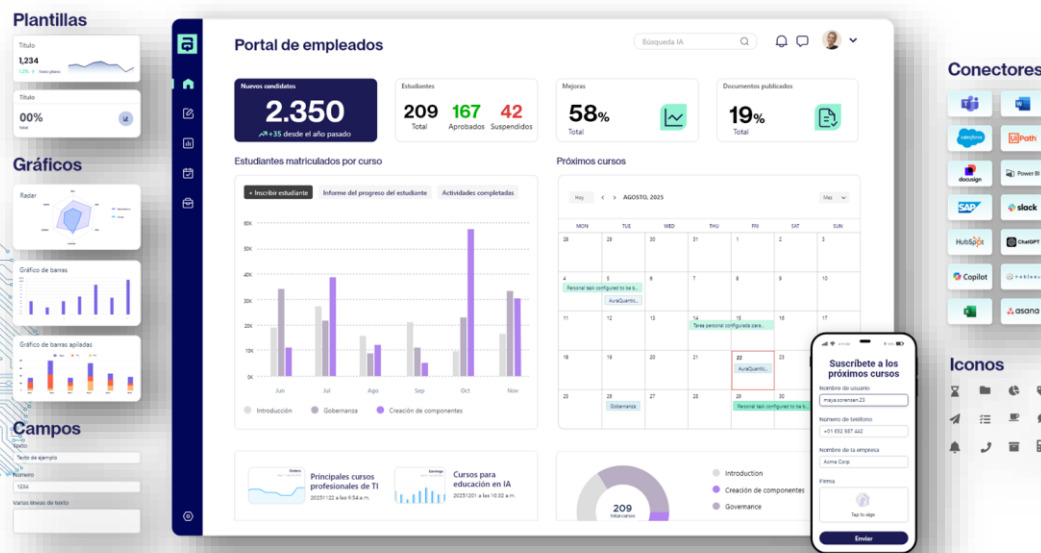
Plantillas

Título
1,234
Título
00%

Gráficos

Radar
Gráfico de barras
Gráfico de barras apiladas

Campos

Texto
Texto de ejemplo
Número
1234
Varias líneas de texto

Portal de empleados

Búsqueda IA

Nuevos candidatos
2.350
+35 desde el año pasado

Estudiantes
209 Total
167 Aprobados
42 Suspendidos

Mejoras
58%
Total

Documentos publicados
19%
Total

Estudiantes matriculados por curso

+ Inscribir estudiante
Informe del progreso del estudiante
Actividades completadas

60K
50K
40K
30K
20K
10K
0K
Jun
Jul
Ago
Sep
Oct
Nov

Introducción
Gobernanza
Creación de componentes

Próximos cursos

Hoy
AGOSTO, 2025
Mes

| MON | TUE | WED | THU | FRI | SAT | SUN |
|---|---|---|---|---|---|---|
| 28 | 29 | 30 | 31 | 1 | 2 | 3 |
| 4 Personal task configured to be b... | 5 AuraQuantic | 6 | 7 | 8 | 9 | 10 |
| 11 | 12 | 13 | 14 Tarea personal configurada para... | 15 | 16 | 17 |
| 18 | 19 | 20 | 21 | 22 AuraQuantic | 23 | 24 |
| 25 | 26 Gobernanza | 27 | 28 | 29 Personal task configured to be b... | 30 | 31 |

Principales cursos profesionales de TI
20251122 a las 9:54 a.m.

Cursos para educación en IA
20251201 a las 10:08 a.m.

209
Total cursos

Introduction
Creación de componentes
Governance

Suscríbete a los próximos cursos
Nombre de usuario
maya.sorensen.23
Número de teléfono
+01 650 987 442
Nombre de la empresa
Acme Corp
Firma
Tap to sign
Enviar

Conectores

salesforce
UiPath
docusign
Power BI
SAP
slack
HubSpot
ChatGPT
Copilot
tableau
asana

Iconos